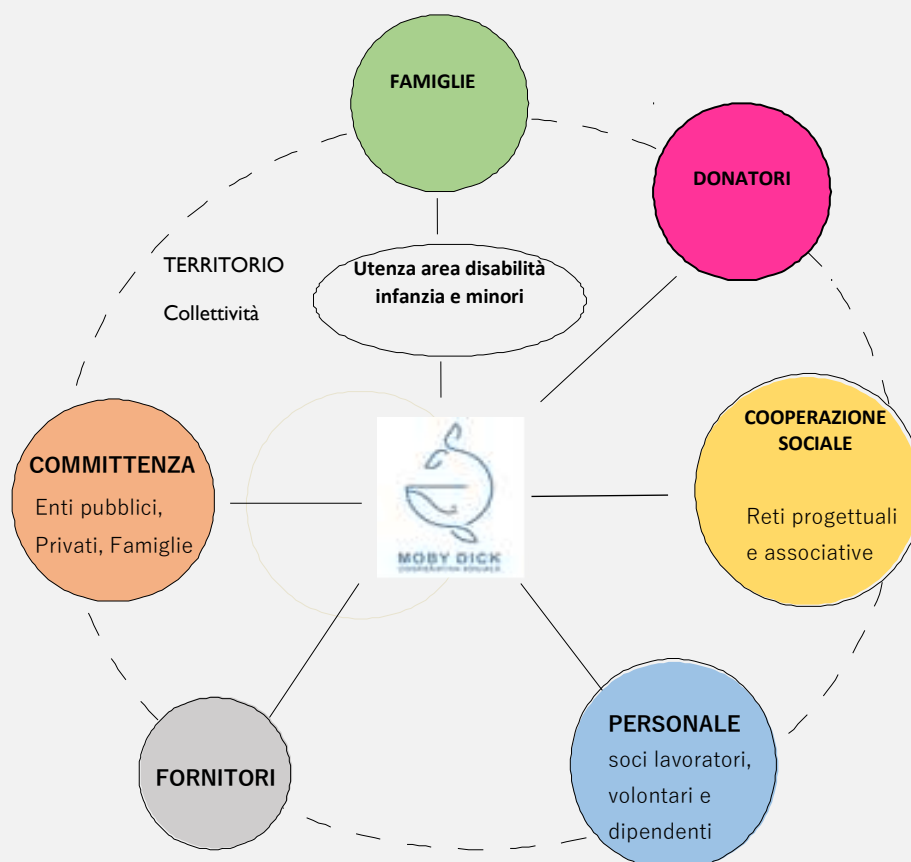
FAMIGLIE

DONATORI

TERRITORIO

Collettività

Utenza area disabilità infanzia e minori

COOPERAZIONE SOCIALE

Reti progettuali e associative

COMMITTENZA

Enti pubblici, Privati, Famiglie

MOBY DICK
COOPERATIVA SOCIALE

PERSONALE

soci lavoratori, volontari e dipendenti

FORNITORI